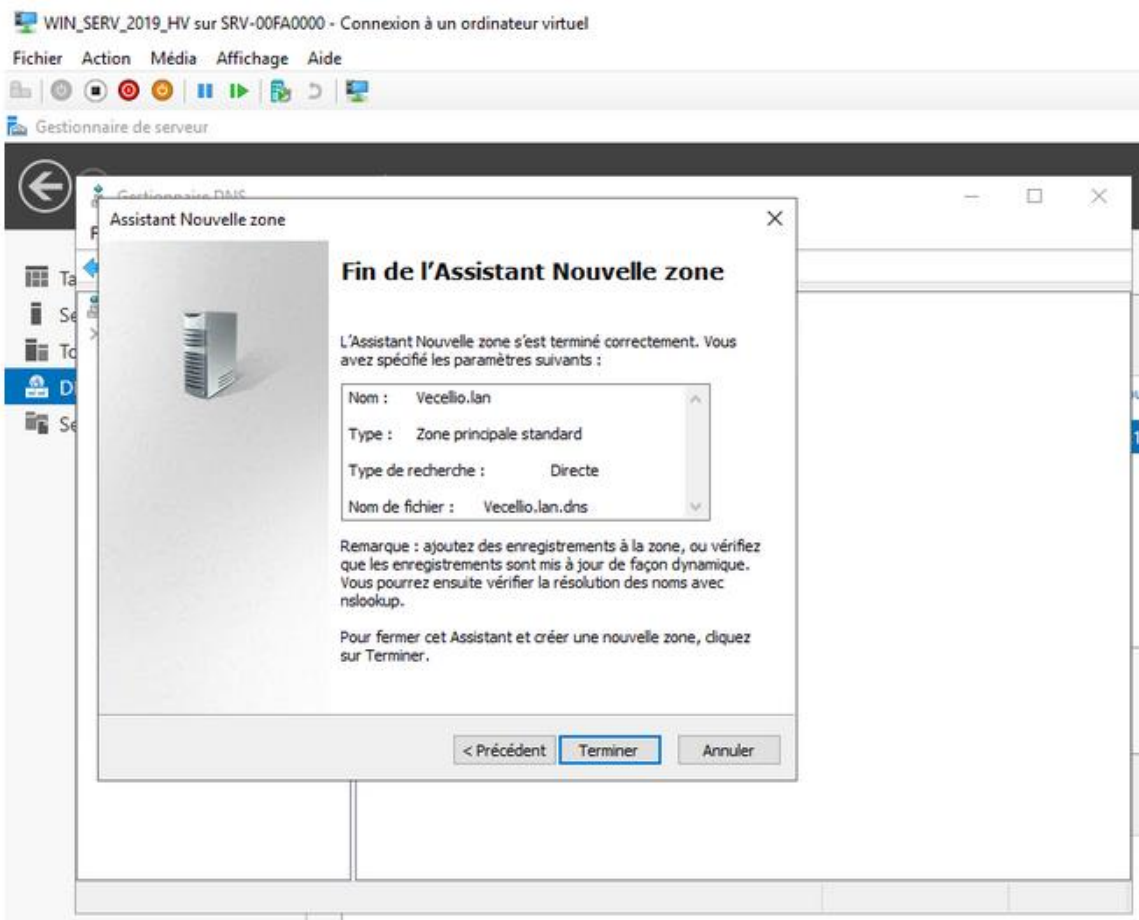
WIN_SERV_2019_HV sur SRV-00FA0000 - Connexion à un ordinateur virtuel

Fichier Action Média Affichage Aide

Gestionnaire de serveur

Gestionnaire DNS

Ta
Se
To
D
Se

Assistant Nouvelle zone

Fin de l'Assistant Nouvelle zone

L'Assistant Nouvelle zone s'est terminé correctement. Vous avez spécifié les paramètres suivants :

Nom : Vecellio.lan

Type : Zone principale standard

Type de recherche : Directe

Nom de fichier : Vecellio.lan.dns

Remarque : ajoutez des enregistrements à la zone, ou vérifiez que les enregistrements sont mis à jour de façon dynamique. Vous pourrez ensuite vérifier la résolution des noms avec nslookup.

Pour fermer cet Assistant et créer une nouvelle zone, cliquez sur Terminer.

< Précédent Terminer Annuler